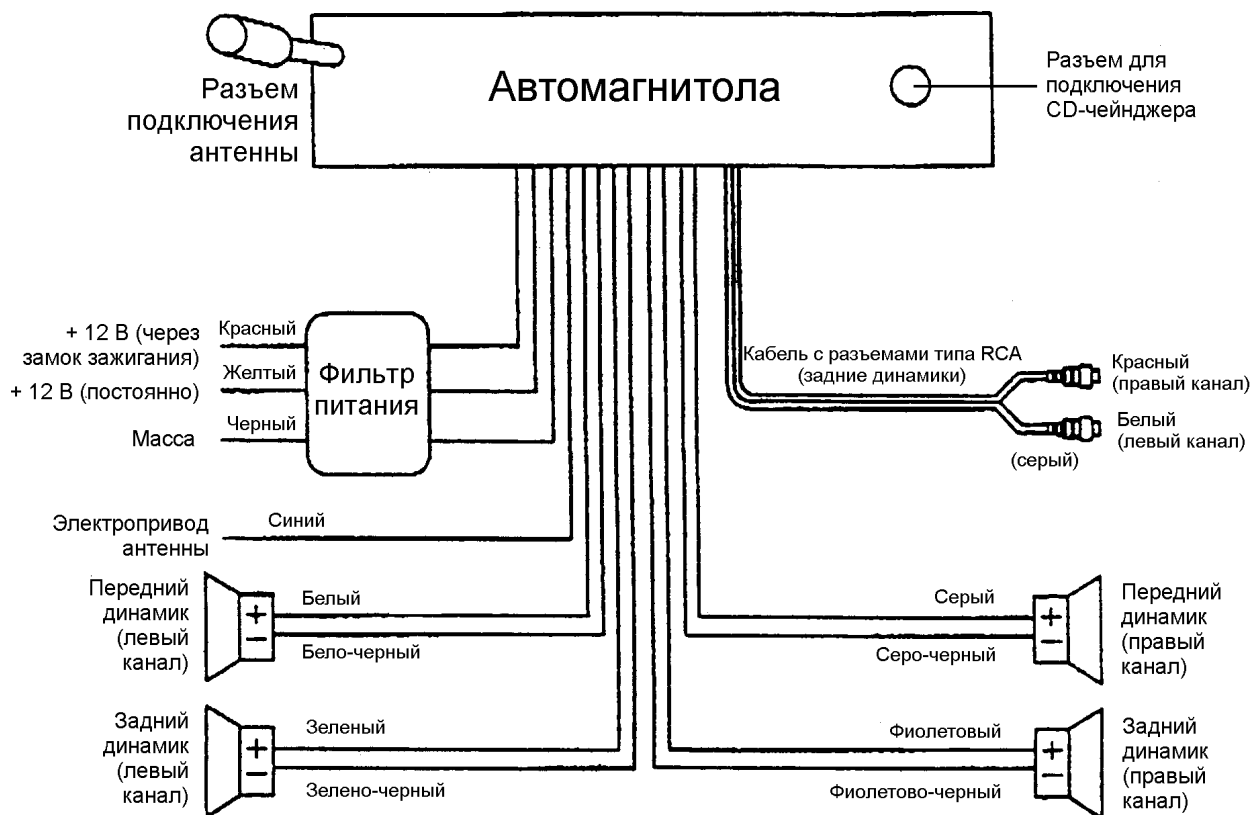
Разъем подключения антенны

Автомагнитола

Разъем для подключения CD-чейнджера

+ 12 В (через замок зажигания)
+ 12 В (постоянно)
Масса

Красный
Желтый
Черный

Фильтр питания

Кабель с разъемами типа RCA (задние динамики)

Красный (правый канал)
Белый (левый канал)
(серый)

Электропривод антенны
Синий

Передний динамик (левый канал)
Белый
Бело-черный
+
−

Задний динамик (левый канал)
Зеленый
Зелено-черный
+
−

Серый
Серо-черный
Передний динамик (правый канал)
+
−

Фиолетовый
Фиолетово-черный
Задний динамик (правый канал)
+
−